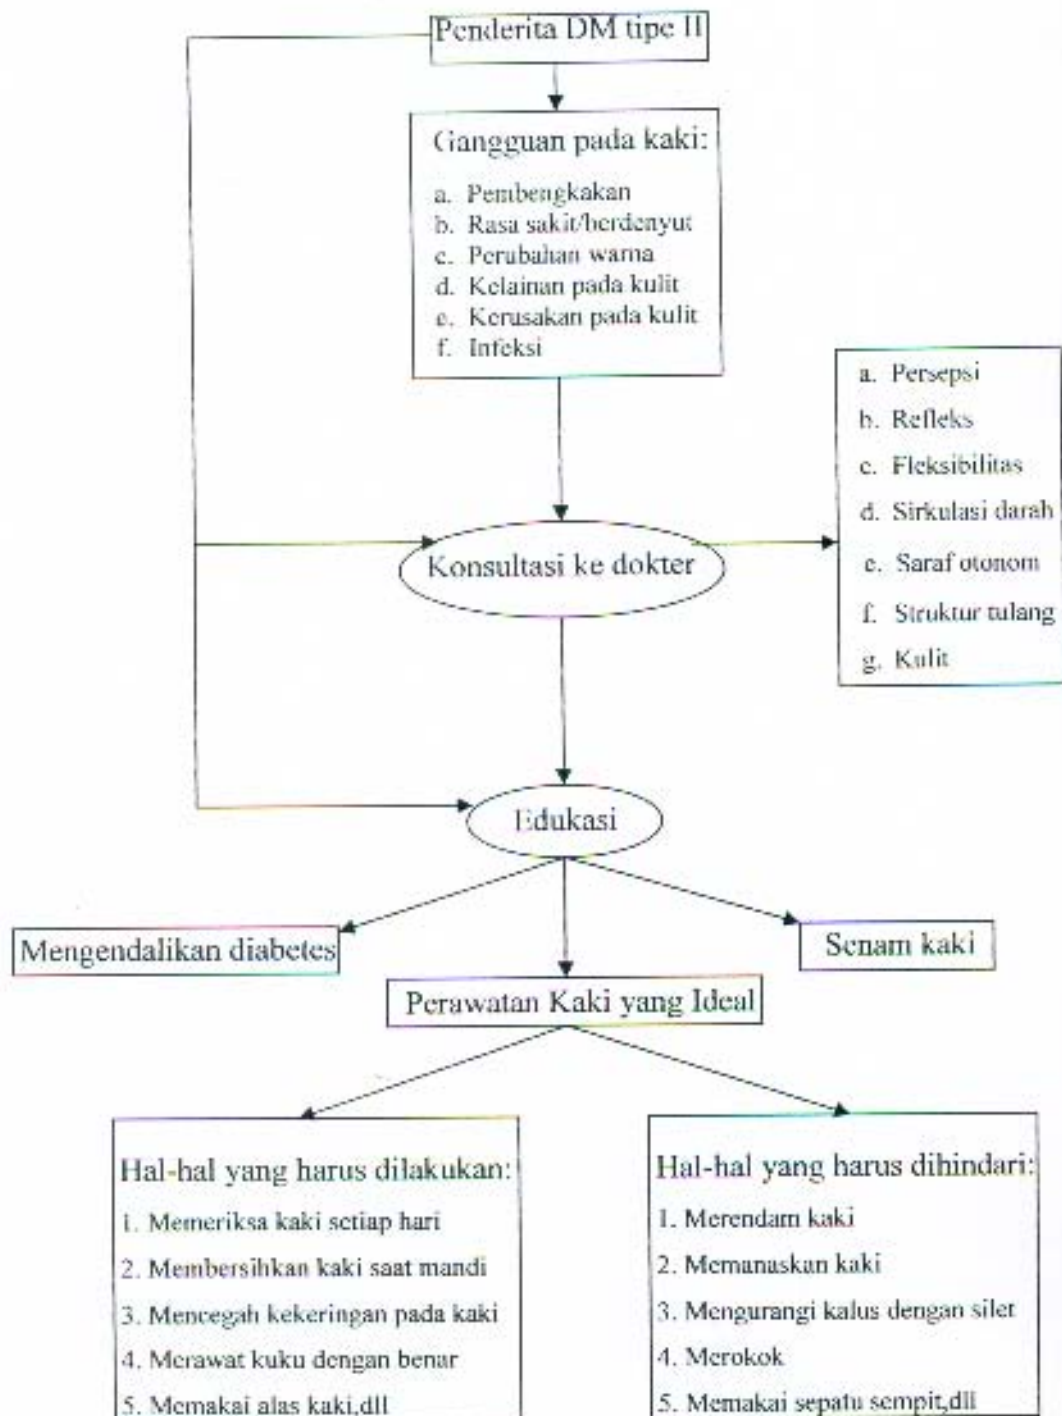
Penderita DM tipe II

Gangguan pada kaki:

a. Pembengkakan
b. Rasa sakit/berdenyut
c. Perubahan warna
d. Kelainan pada kulit
e. Kerusakan pada kulit
f. Infeksi

a. Persepsi
b. Refleks
c. Fleksibilitas
d. Sirkulasi darah
e. Saraf otonom
f. Struktur tulang
g. Kulit

Konsultasi ke dokter

Edukasi

Mengendalikan diabetes

Senam kaki

Perawatan Kaki yang Ideal

Hal-hal yang harus dilakukan:

1. Memeriksa kaki setiap hari
2. Membersihkan kaki saat mandi
3. Mencegah kekeringan pada kaki
4. Merawat kuku dengan benar
5. Memakai alas kaki,dll

Hal-hal yang harus dihindari:

1. Merendam kaki
2. Memanaskan kaki
3. Mengurangi kalus dengan silet
4. Merokok
5. Memakai sepatu sempit,dll